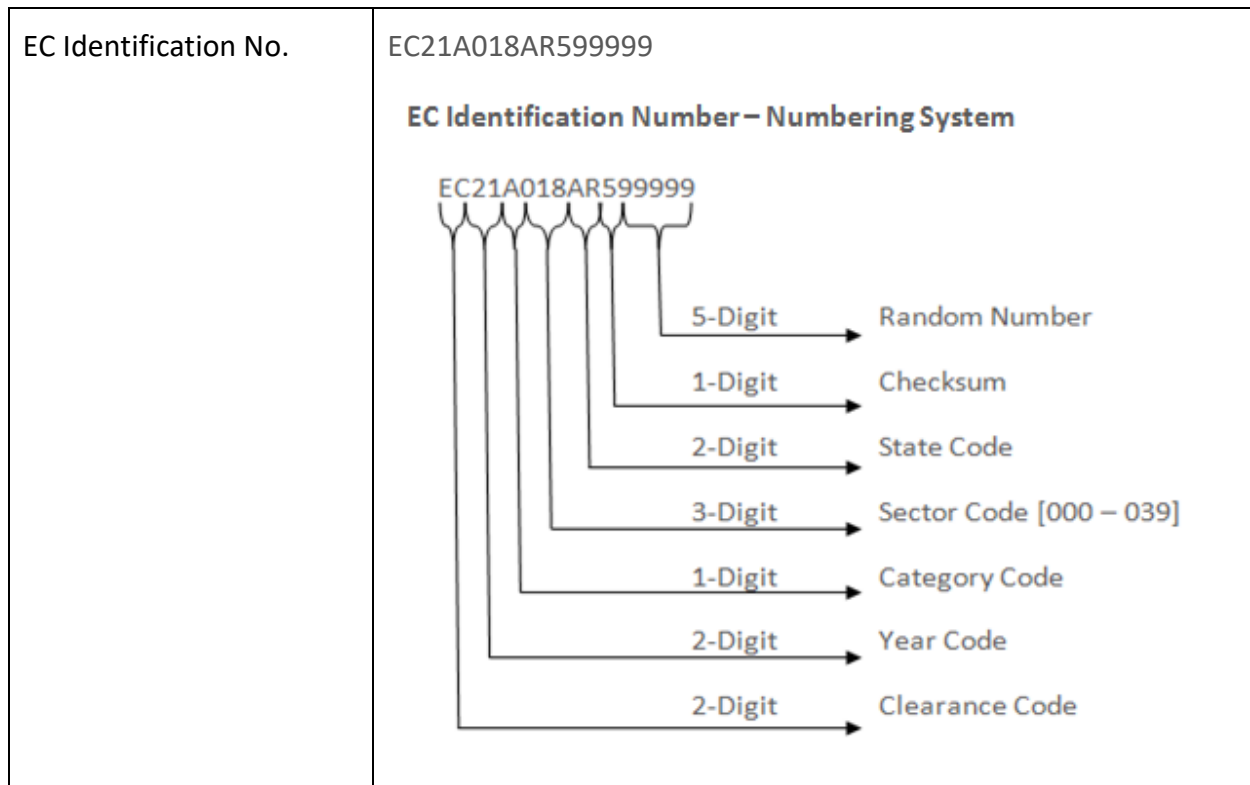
| EC Identification No. | EC21A018AR599999 |
|---|---|

EC Identification Number – Numbering System

EC21A018AR599999

5-Digit Random Number
1-Digit Checksum
2-Digit State Code
3-Digit Sector Code [000 – 039]
1-Digit Category Code
2-Digit Year Code
2-Digit Clearance Code